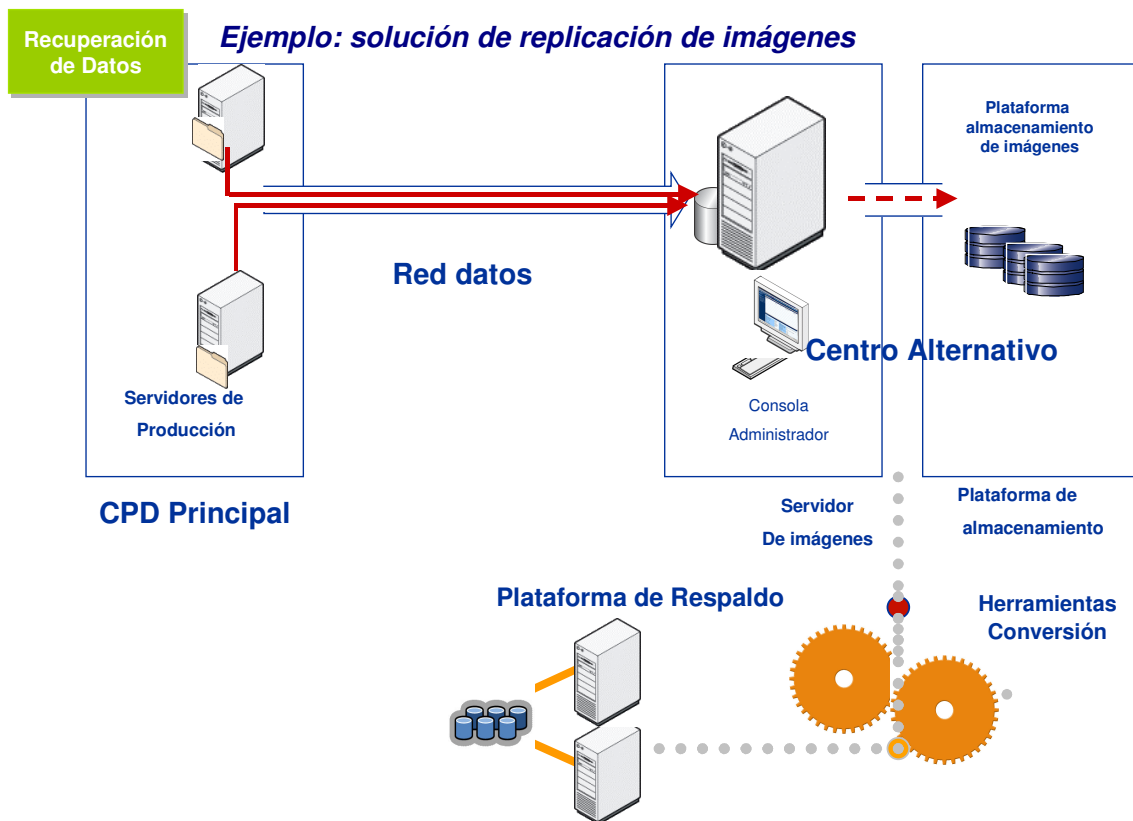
Recuperación de Datos

Ejemplo: solución de replicación de imágenes

Plataforma almacenamiento de imágenes

Red datos

Centro Alternativo

Servidores de Producción

Consola Administrador

CPD Principal

Servidor De imágenes

Plataforma de almacenamiento

Plataforma de Respaldo

Herramientas Conversión